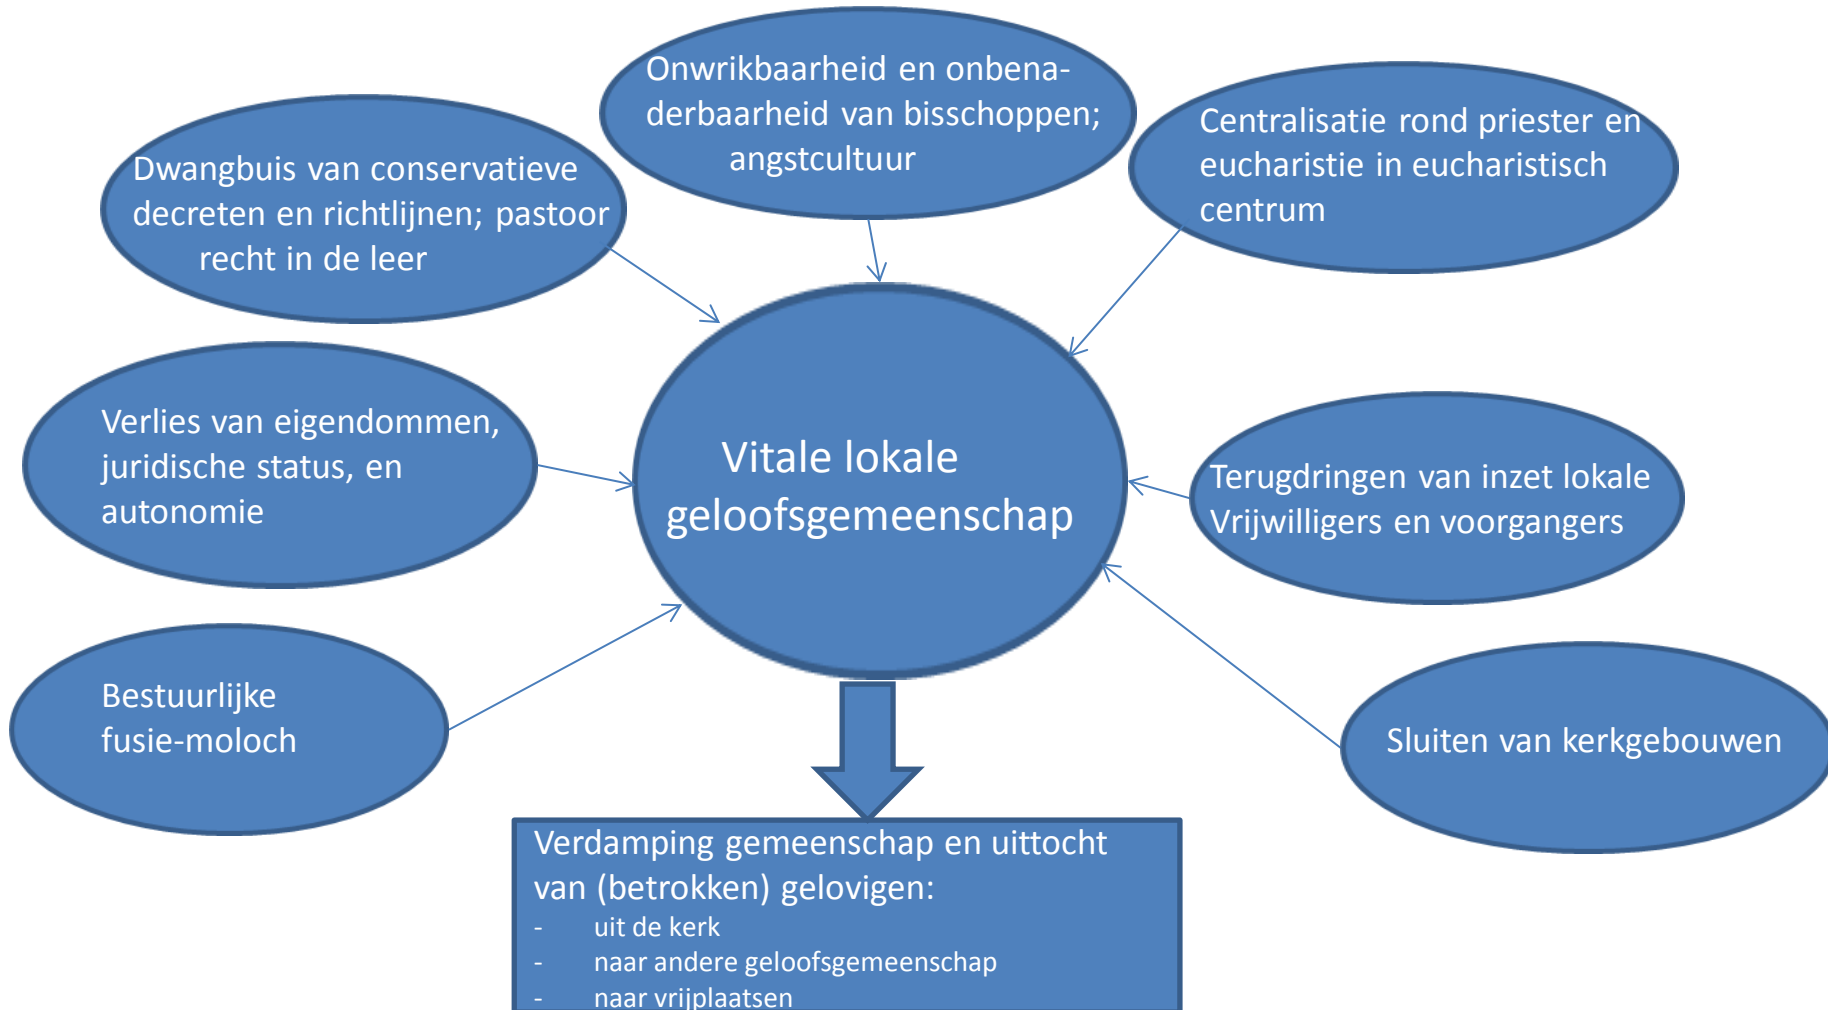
Onwrikbaarheid en onbenaderbaarheid van bisschoppen; angstcultuur

Dwangbuis van conservatieve decreten en richtlijnen; pastoor recht in de leer

Centralisatie rond priester en eucharistie in eucharistisch centrum

Verlies van eigendommen, juridische status, en autonomie

Vitale lokale geloofsgemeenschap

Terugdringen van inzet lokale Vrijwilligers en voorgangers

Bestuurlijke fusie-moloch

Sluiten van kerkgebouwen

Verdamping gemeenschap en uittocht van (betrokken) gelovigen:
- uit de kerk
- naar andere geloofsgemeenschap
- naar vrijplaatsen